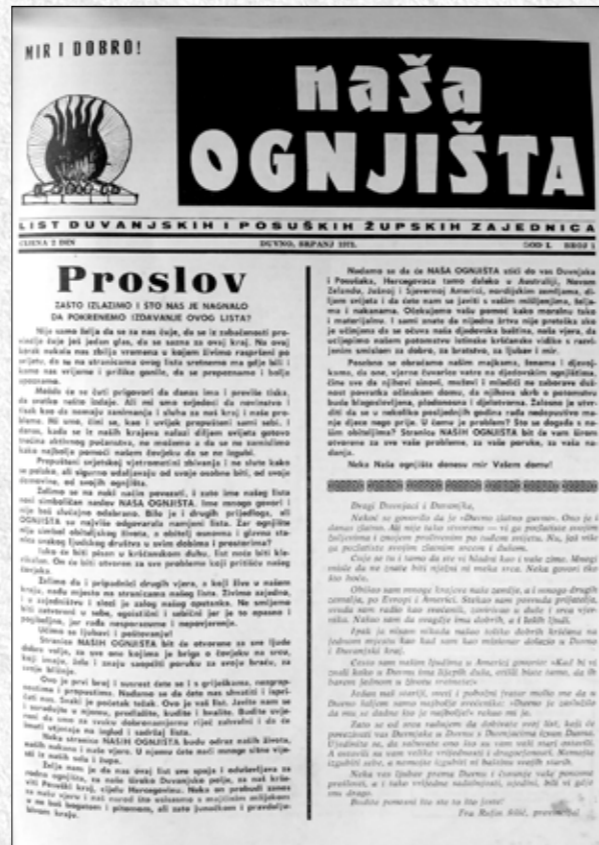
MIR I DOBRO!

naša OGNJIŠTA

LIST DUVANJSKIH I POSUŠKIH ŽUPSKIH ZAJEDNICA

CIJENA 2 DIN DUVNO, SRPANJ 1971. GOD. I. BROJ 1

Proslov

ZAŠTO IZLAZIMO I ŠTO NAS JE NAGNALO DA POKRENEMO IZDAVANJE OVOG LISTA?

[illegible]

Nadamo se da će NAŠA OGNJIŠTA stići do vas Duvnjaka i Posušaka, Hercegovaca tamo daleko u Australiji, Novom Zelandu, Južnoj i Sjevernoj Americi, nordijskim zemljama, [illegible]

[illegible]

Neka Naša ognjišta donesu mir Vašem domu!

Dragi Duvnjaci i Duvnjaki,

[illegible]

Fra Rufin Šilić, provincijal